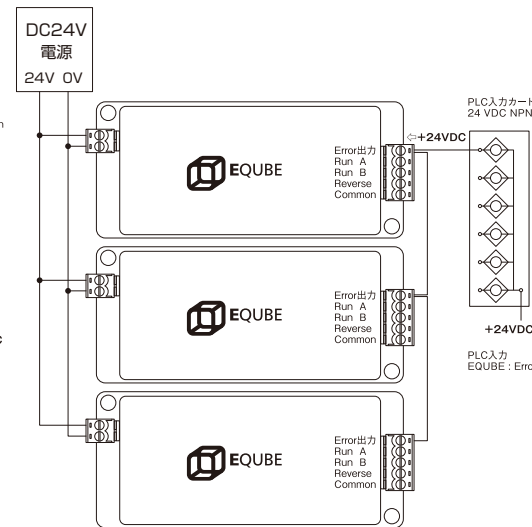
DC24V
電源
24V 0V

EQUBE
Error出力
Run A
Run B
Reverse
Common

⇦+24VDC

PLC入力カード
24 VDC NPN

EQUBE
Error出力
Run A
Run B
Reverse
Common

+24VDC

PLC入力
EQUBE : Erro

EQUBE
Error出力
Run A
Run B
Reverse
Common